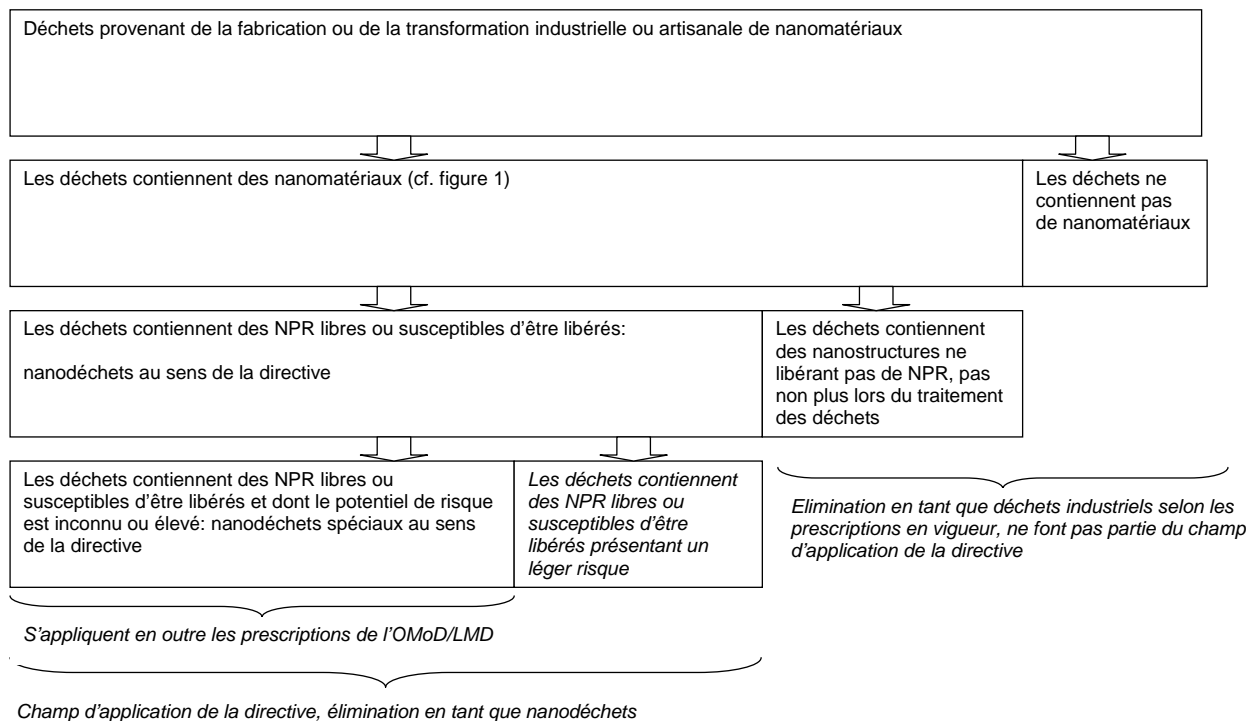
Déchets provenant de la fabrication ou de la transformation industrielle ou artisanale de nanomatériaux

Les déchets contiennent des nanomatériaux (cf. figure 1)

Les déchets ne contiennent pas de nanomatériaux

Les déchets contiennent des NPR libres ou susceptibles d'être libérés:

nanodéchets au sens de la directive

Les déchets contiennent des nanostructures ne libérant pas de NPR, pas non plus lors du traitement des déchets

Les déchets contiennent des NPR libres ou susceptibles d'être libérés et dont le potentiel de risque est inconnu ou élevé: nanodéchets spéciaux au sens de la directive

*Les déchets contiennent des NPR libres ou susceptibles d'être libérés présentant un léger risque*

*Elimination en tant que déchets industriels selon les prescriptions en vigueur, ne font pas partie du champ d'application de la directive*

*S'appliquent en outre les prescriptions de l'OMoD/LMD*

*Champ d'application de la directive, élimination en tant que nanodéchets*